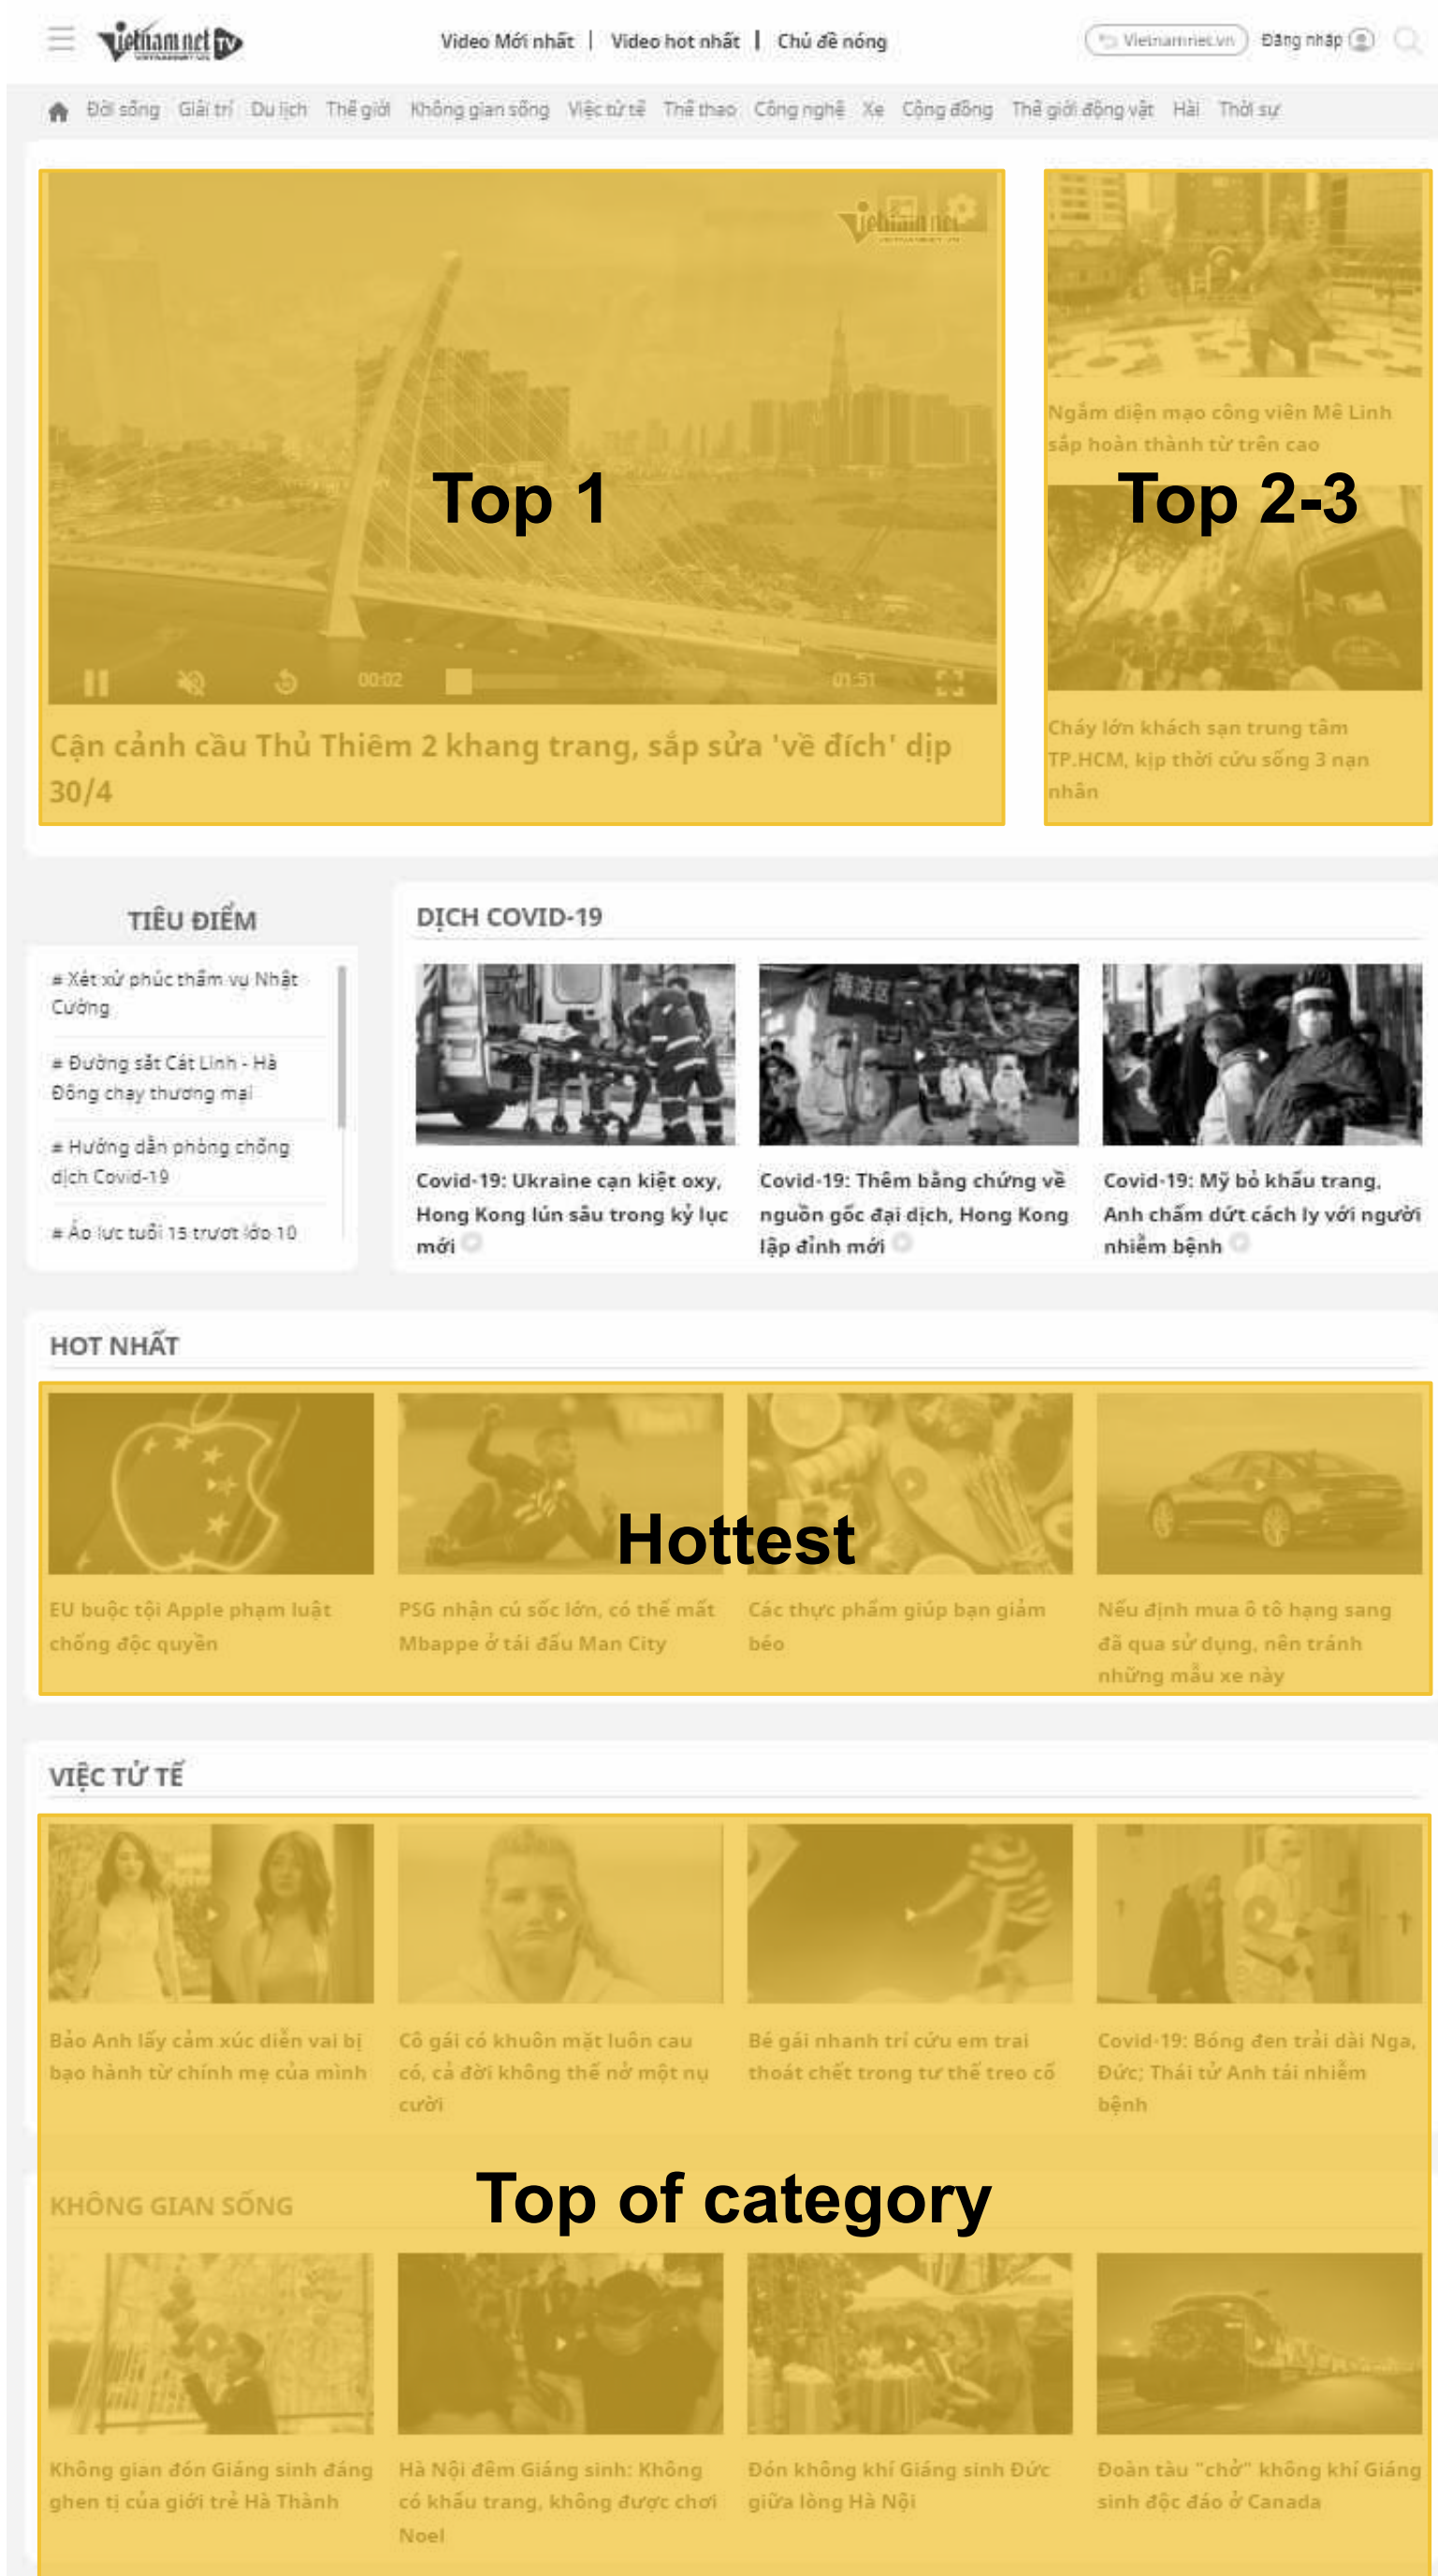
vietnamnet TV

Video Mới nhất | Video hot nhất | Chủ đề nóng

Vietnamnet.vn Đăng nhập

Đời sống Giải trí Du lịch Thế giới Không gian sống Việc tử tế Thể thao Công nghệ Xe Cộng đồng Thế giới động vật Hài Thời sự

Top 1

00:02 01:51

Cận cảnh cầu Thủ Thiêm 2 khang trang, sắp sửa 'về đích' dịp 30/4

Ngắm diện mạo công viên Mê Linh sắp hoàn thành từ trên cao

Top 2-3

Cháy lớn khách sạn trung tâm TP.HCM, kịp thời cứu sống 3 nạn nhân

TIÊU ĐIỂM

# Xét xử phúc thẩm vụ Nhật Cường

# Đường sắt Cát Linh - Hà Đông chạy thương mại

# Hướng dẫn phòng chống dịch Covid-19

# Áo lực tuổi 15 trượt lớp 10

DỊCH COVID-19

Covid-19: Ukraine cạn kiệt oxy, Hong Kong lún sâu trong kỷ lục mới

Covid-19: Thêm bằng chứng về nguồn gốc đại dịch, Hong Kong lập đỉnh mới

Covid-19: Mỹ bỏ khẩu trang, Anh chấm dứt cách ly với người nhiễm bệnh

HOT NHẤT

Hottest

EU buộc tội Apple phạm luật chống độc quyền

PSG nhận cú sốc lớn, có thể mất Mbappe ở tái đấu Man City

Các thực phẩm giúp bạn giảm béo

Nếu định mua ô tô hạng sang đã qua sử dụng, nên tránh những mẫu xe này

VIỆC TỬ TẾ

Bảo Anh lấy cảm xúc diễn vai bị bạo hành từ chính mẹ của mình

Cô gái có khuôn mặt luôn cau có, cả đời không thể nở một nụ cười

Bé gái nhanh trí cứu em trai thoát chết trong tư thế treo cổ

Covid-19: Bóng đen trải dài Nga, Đức; Thái tử Anh tái nhiễm bệnh

KHÔNG GIAN SỐNG

Top of category

Không gian đón Giáng sinh đáng ghen tị của giới trẻ Hà Thành

Hà Nội đêm Giáng sinh: Không có khẩu trang, không được chơi Noel

Đón không khí Giáng sinh Đức giữa lòng Hà Nội

Đoàn tàu "chở" không khí Giáng sinh độc đáo ở Canada